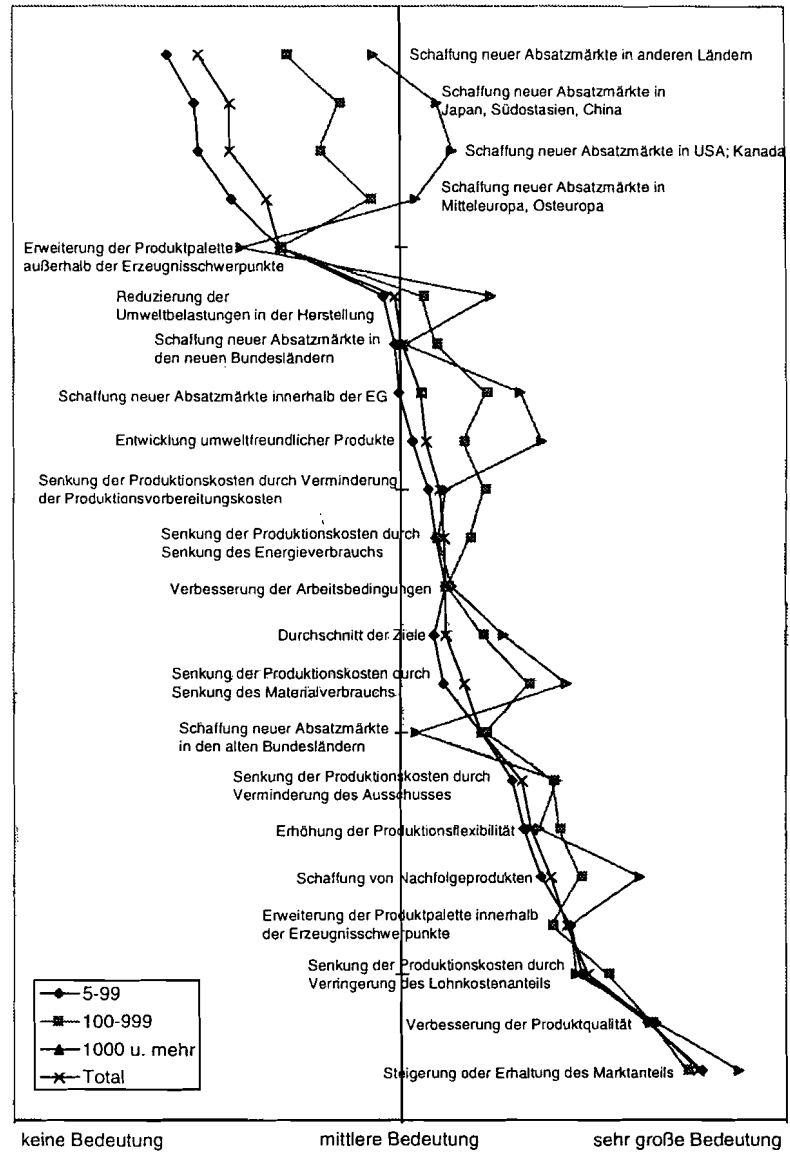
Schaffung neuer Absatzmärkte in anderen Ländern

Schaffung neuer Absatzmärkte in Japan, Südostasien, China

Schaffung neuer Absatzmärkte in USA; Kanada

Schaffung neuer Absatzmärkte in Mitteleuropa, Osteuropa

Erweiterung der Produktpalette außerhalb der Erzeugnisschwerpunkte

Reduzierung der Umweltbelastungen in der Herstellung

Schaffung neuer Absatzmärkte in den neuen Bundesländern

Schaffung neuer Absatzmärkte innerhalb der EG

Entwicklung umweltfreundlicher Produkte

Senkung der Produktionskosten durch Verminderung der Produktionsvorbereitungskosten

Senkung der Produktionskosten durch Senkung des Energieverbrauchs

Verbesserung der Arbeitsbedingungen

Durchschnitt der Ziele

Senkung der Produktionskosten durch Senkung des Materialverbrauchs

Schaffung neuer Absatzmärkte in den alten Bundesländern

Senkung der Produktionskosten durch Verminderung des Ausschusses

Erhöhung der Produktionsflexibilität

Schaffung von Nachfolgeprodukten

Erweiterung der Produktpalette innerhalb der Erzeugnisschwerpunkte

Senkung der Produktionskosten durch Verringerung des Lohnkostenanteils

Verbesserung der Produktqualität

Steigerung oder Erhaltung des Marktanteils

5-99
100-999
1000 u. mehr
Total

keine Bedeutung
mittlere Bedeutung
sehr große Bedeutung